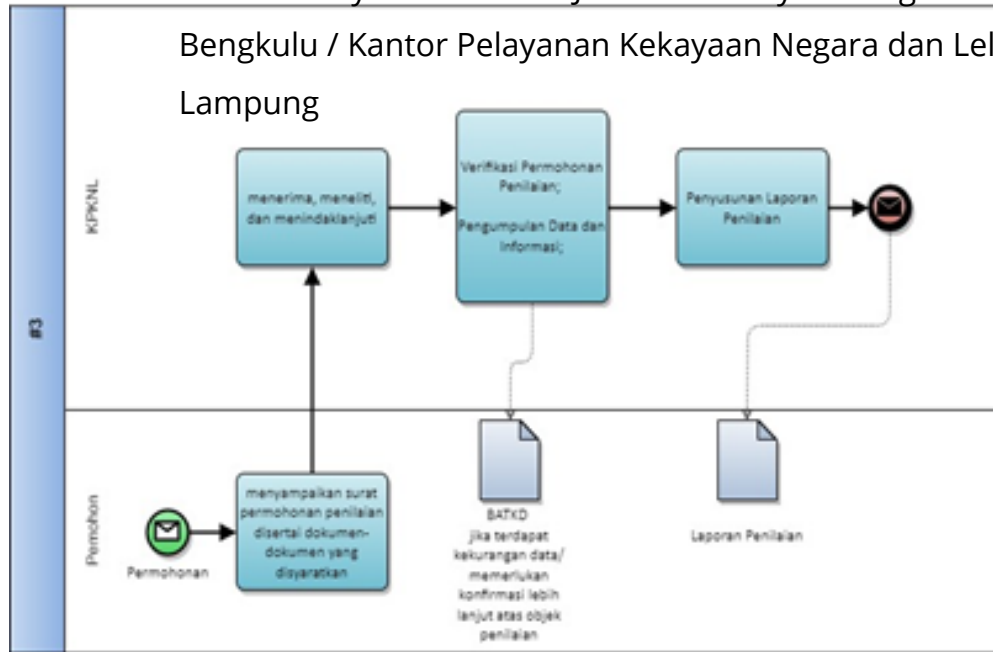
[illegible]

Bengkulu / Kantor Pelayanan Kekayaan Negara dan Lel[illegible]

Lampung

#3

KPKNL

menerima, meneliti, dan menindaklanjuti

Verifikasi Permohonan Penilaian;

Pengumpulan Data dan Informasi;

Penyusunan Laporan Penilaian

Pemohon

Permohonan

menyampaikan surat permohonan penilaian disertai dokumen-dokumen yang disyaratkan

BATKD
jika terdapat kekurangan data/ memerlukan konfirmasi lebih lanjut atas objek penilaian

Laporan Penilaian